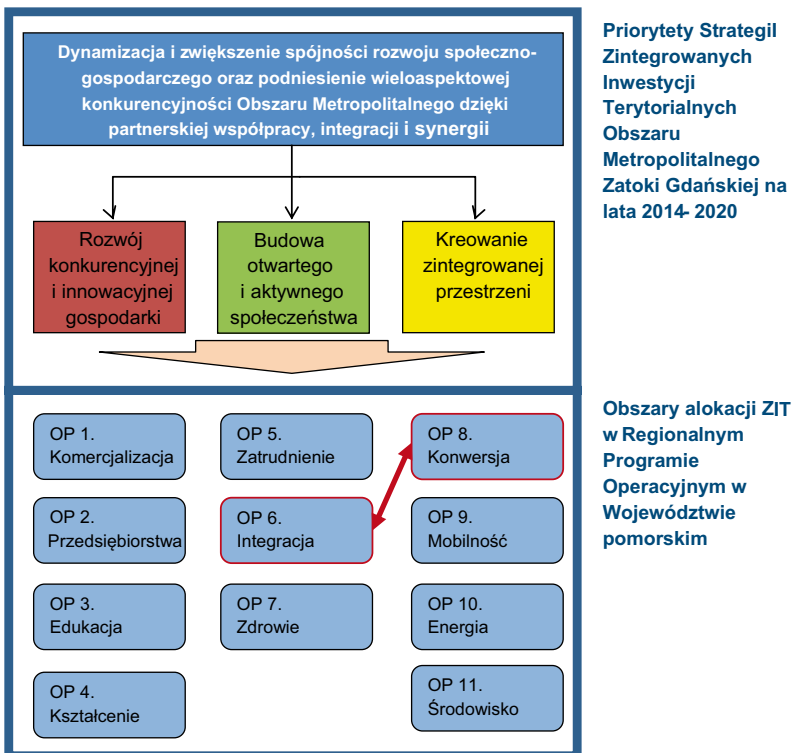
Dynamizacja i zwiększenie spójności rozwoju społeczno-gospodarczego oraz podniesienie wieloaspektowej konkurencyjności Obszaru Metropolitalnego dzięki partnerskiej współpracy, integracji i synergii

Rozwój konkurencyjnej i innowacyjnej gospodarki

Budowa otwartego i aktywnego społeczeństwa

Kreowanie zintegrowanej przestrzeni

Priorytety Strategil Zintegrowanych Inwestycji Terytorialnych Obszaru Metropolitalnego Zatoki Gdańskiej na lata 2014- 2020

OP 1. Komercjalizacja

OP 5. Zatrudnienie

OP 8. Konwersja

OP 2. Przedsiębiorstwa

OP 6. Integracja

OP 9. Mobilność

OP 3. Edukacja

OP 7. Zdrowie

OP 10. Energia

OP 4. Kształcenie

OP 11. Środowisko

Obszary alokacji ZIT w Regionalnym Programie Operacyjnym w Województwie pomorskim